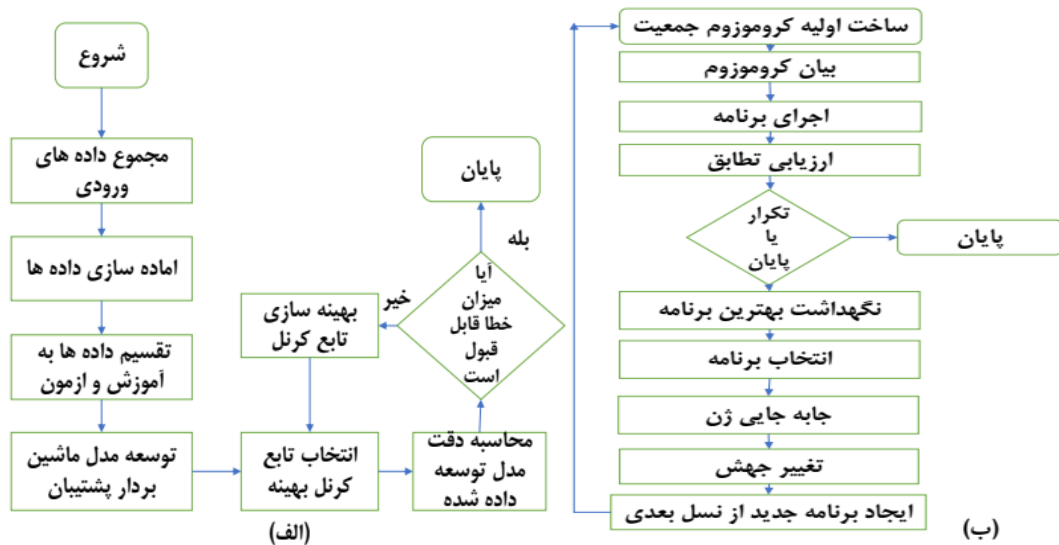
ساخت اولیه کروموزوم جمعیت
بیان کروموزوم
اجرای برنامه
ارزیابی تطابق
تکرار
یا
پایان
پایان
نگهداشت بهترین برنامه
انتخاب برنامه
جابه جایی ژن
تغییر جهش
ایجاد برنامه جدید از نسل بعدی
(ب)

شروع
مجموع داده های ورودی
اماده سازی داده ها
تقسیم داده ها به آموزش و ازمون
توسعه مدل ماشین بردار پشتیبان
انتخاب تابع کرنل بهینه
محاسبه دقت مدل توسعه داده شده
آیا میزان خطا قابل قبول است
بله
پایان
خیر
بهینه سازی تابع کرنل
(الف)